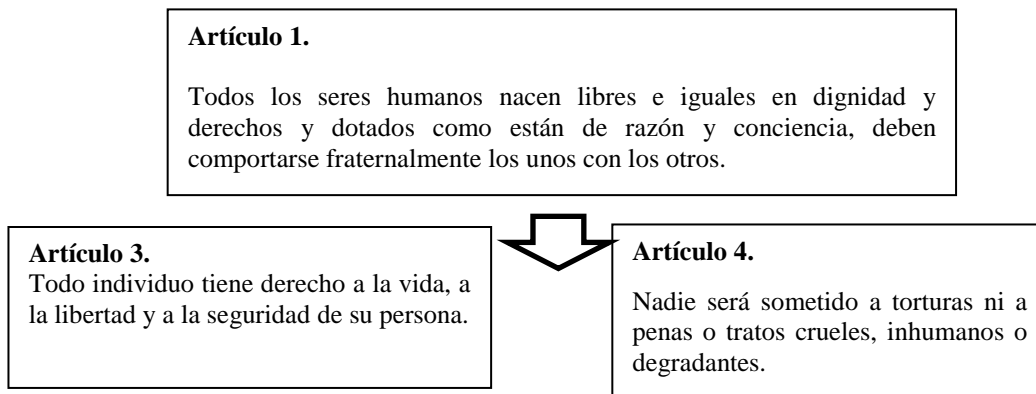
**Artículo 1.**

Todos los seres humanos nacen libres e iguales en dignidad y derechos y dotados como están de razón y conciencia, deben comportarse fraternalmente los unos con los otros.

**Artículo 3.**
Todo individuo tiene derecho a la vida, a la libertad y a la seguridad de su persona.

**Artículo 4.**

Nadie será sometido a torturas ni a penas o tratos crueles, inhumanos o degradantes.